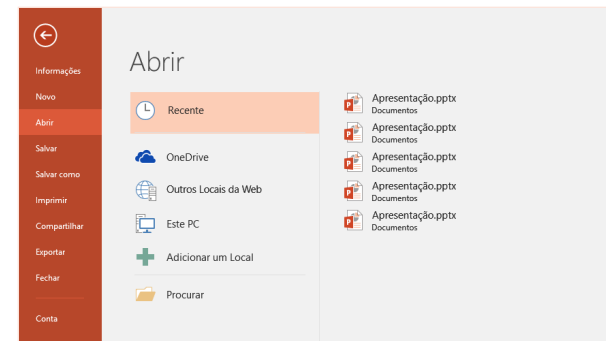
Informações
Novo
Abrir
Salvar
Salvar como
Imprimir
Compartilhar
Exportar
Fechar
Conta

Abrir

Recente
OneDrive
Outros Locais da Web
Este PC
Adicionar um Local
Procurar

Apresentação.pptx
Documentos
Apresentação.pptx
Documentos
Apresentação.pptx
Documentos
Apresentação.pptx
Documentos
Apresentação.pptx
Documentos